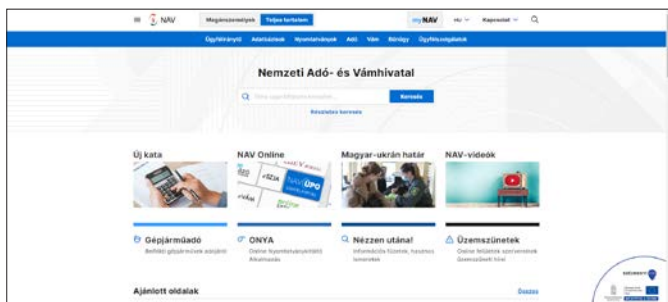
NAV Magánszemélyek Teljes tartalom myNAV HU Kapcsolat

Ügyfélirányító Adatközlések Nyomtatványok Adó Vám Bűnügy Ügyfélszolgálatok

Nemzeti Adó- és Vámhivatal

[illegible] Keresés

Részletes keresés

Új kata

NAV Online

Magyar-ukrán határ

NAV-videók

Gépjárműadó
Befizetri gépjárműadó adójáról

ONYA
Online Nyomtatványkitöltő Alkalmazás

Nézzen utána!
Információs füzetek, kiadványok

Üzemszünetek
Online felületek szervereinek üzemszüneti hírei

Ajánlott oldalak

Összes